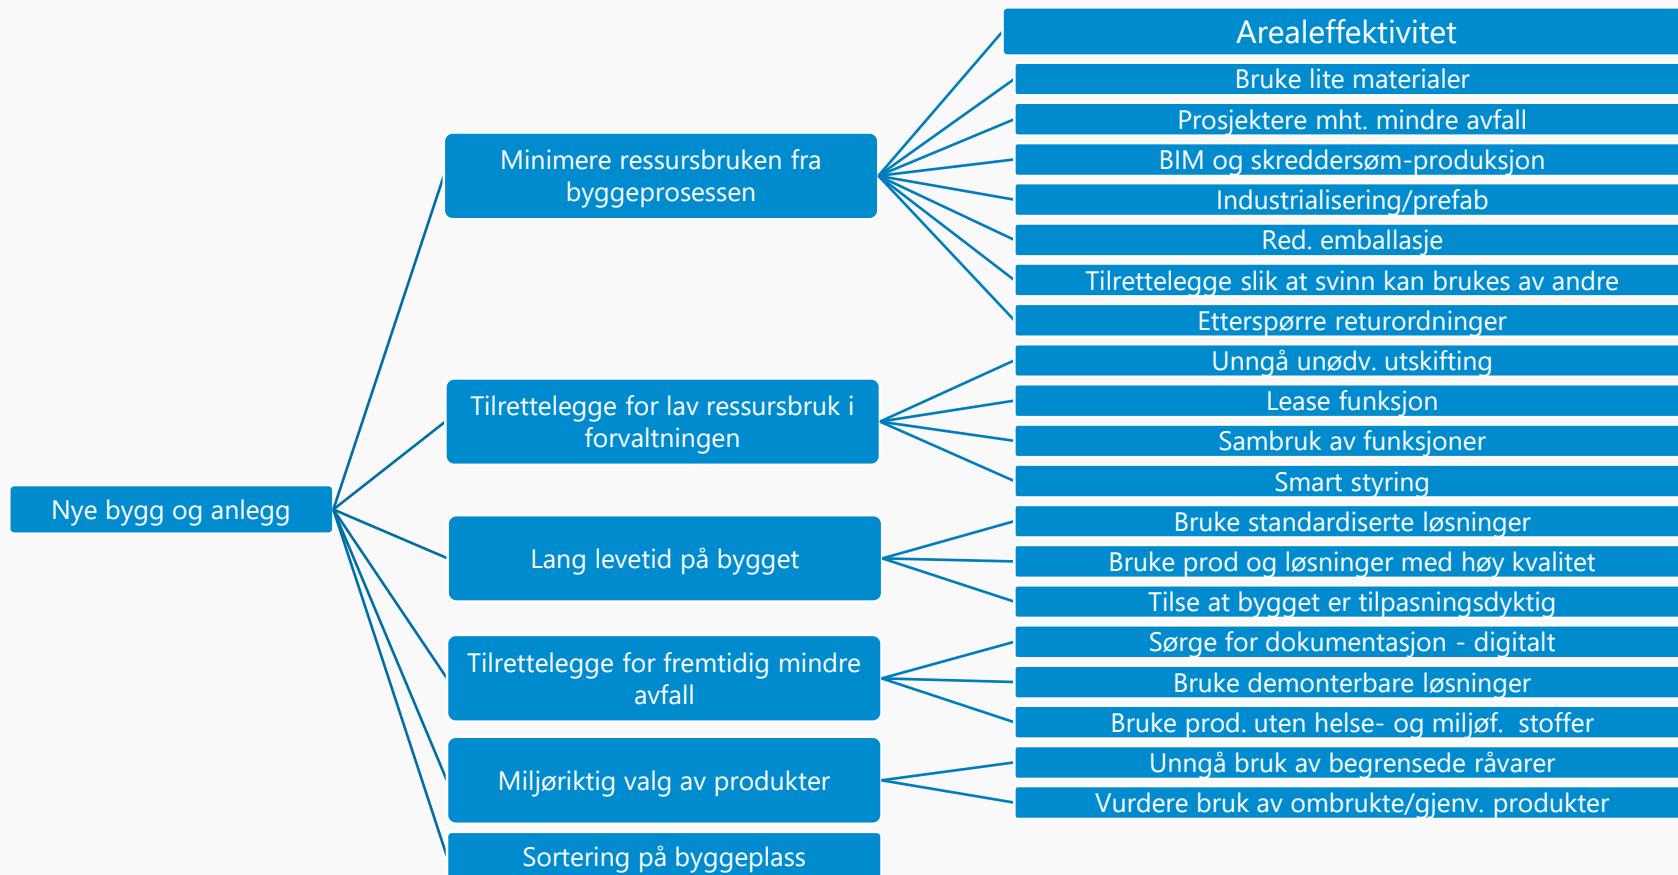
Nye bygg og anlegg

Minimere ressursbruken fra byggeprosessen

Arealeffektivitet
Bruke lite materialer
Prosjektere mht. mindre avfall
BIM og skreddersøm-produksjon
Industrialisering/prefab
Red. emballasje
Tilrettelegge slik at svinn kan brukes av andre
Etterspørre returordninger

Tilrettelegge for lav ressursbruk i forvaltningen

Unngå unødv. utskifting
Lease funksjon
Sambruk av funksjoner
Smart styring

Lang levetid på bygget

Bruke standardiserte løsninger
Bruke prod og løsninger med høy kvalitet
Tilse at bygget er tilpasningsdyktig

Tilrettelegge for fremtidig mindre avfall

Sørge for dokumentasjon - digitalt
Bruke demonterbare løsninger
Bruke prod. uten helse- og miljøf. stoffer

Miljøriktig valg av produkter

Unngå bruk av begrensede råvarer
Vurdere bruk av ombrukte/gjenv. produkter

Sortering på byggeplass